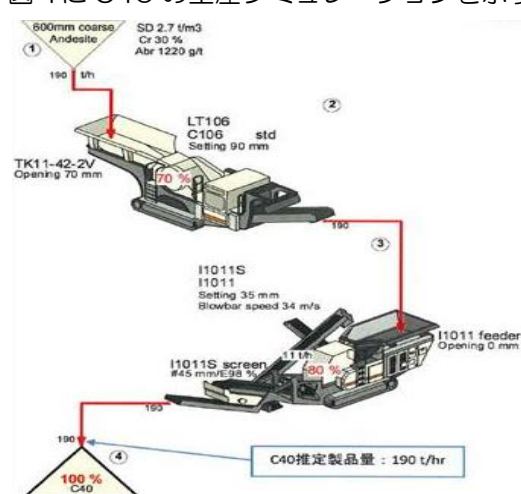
図1による生産シミュレーションを示す

600mm coarse Andesite

①

SD 2.7 t/m3
Cr 30 %
Abr 1220 g/t

190 t/h

②

LT106
C106 std
Setting 90 mm

TK11-42-2V
Opening 70 mm

70 %

190

③

I1011S
I1011
Setting 35 mm
Blowbar speed 34 m/s

I1011 feeder
Opening 0 mm

I1011S screen
#45 mm/E98 %

11 t/h

80 %

190

190

④

C40推定製品量：190 t/hr

100 %
C40